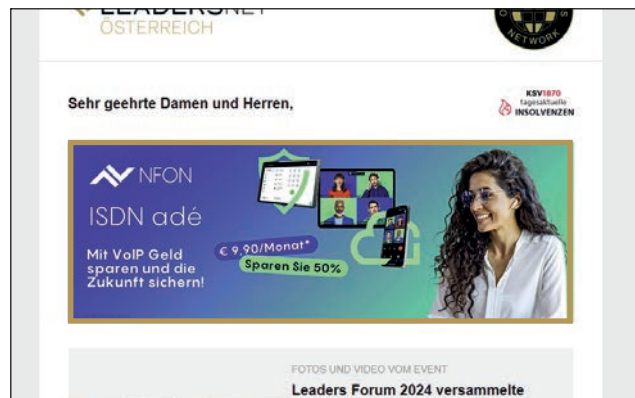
ÖSTERREICH

NETWORK

Sehr geehrte Damen und Herren,

KSV1870 tagesaktuelle INSOLVENZEN

NFON

ISDN adé

Mit VoIP Geld sparen und die Zukunft sichern!

€ 9,90/Monat*

Sparen Sie 50%

FOTOS UND VIDEO VOM EVENT

Leaders Forum 2024 versammelte